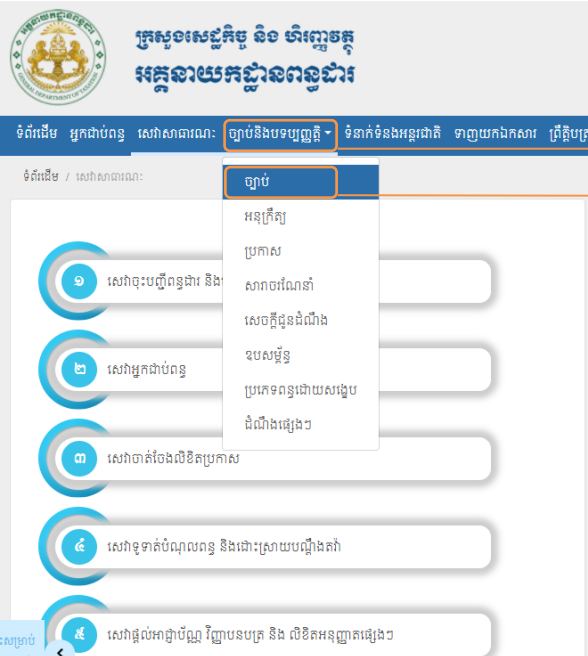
GENERAL DEPARTMENT OF TAXATION

ក្រសួងសេដ្ឋកិច្ច និង ហិរញ្ញវត្ថុ
អគ្គនាយកដ្ឋានពន្ធដារ

ទំព័រដើម អ្នកជាប់ពន្ធ សេវាសាធារណៈ ច្បាប់និងបទប្បញ្ញត្តិ ▾ ទំនាក់ទំនងអន្តរជាតិ ទាញយកឯកសារ ព្រឹត្តិបត្រ

ទំព័រដើម / សេវាសាធារណៈ

ច្បាប់
អនុក្រឹត្យ
ប្រកាស
សារាចរណែនាំ
សេចក្តីជូនដំណឹង
ឧបសម្ព័ន្ធ
ប្រភេទពន្ធដោយសង្ខេប
ដំណឹងផ្សេងៗ

១ សេវាចុះបញ្ជីពន្ធដារ និង

២ សេវាអ្នកជាប់ពន្ធ

៣ សេវាចាត់ចែងលិខិតប្រកាស

៤ សេវាទូទាត់បំណុលពន្ធ និងដោះស្រាយបណ្តឹងតវ៉ា

៥ សេវាផ្តល់អាជ្ញាប័ណ្ណ វិញ្ញាបនបត្រ និង លិខិតអនុញ្ញាតផ្សេងៗ

សម្រាប់